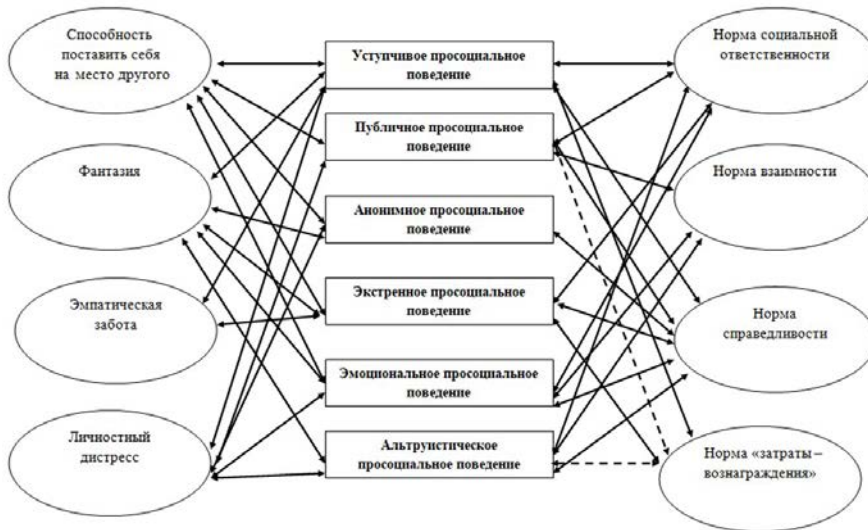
Способность поставить себя на место другого

Фантазия

Эмпатическая забота

Личностный дистресс

Уступчивое просоциальное поведение

Публичное просоциальное поведение

Анонимное просоциальное поведение

Экстренное просоциальное поведение

Эмоциональное просоциальное поведение

Альтруистическое просоциальное поведение

Норма социальной ответственности

Норма взаимности

Норма справедливости

Норма «затраты – вознаграждения»